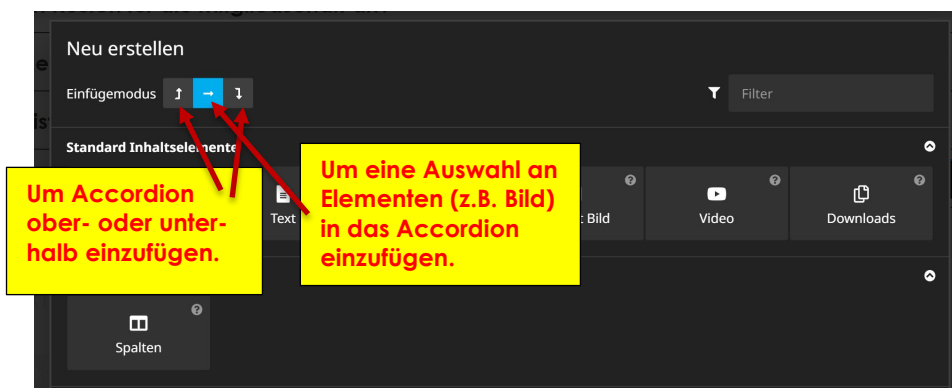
Neu erstellen

Einfügemodus

Filter

Standard Inhaltselemente

Um Accordion ober- oder unterhalb einzufügen.

Text

Um eine Auswahl an Elementen (z.B. Bild) in das Accordion einzufügen.

Bild

Video

Downloads

Spalten